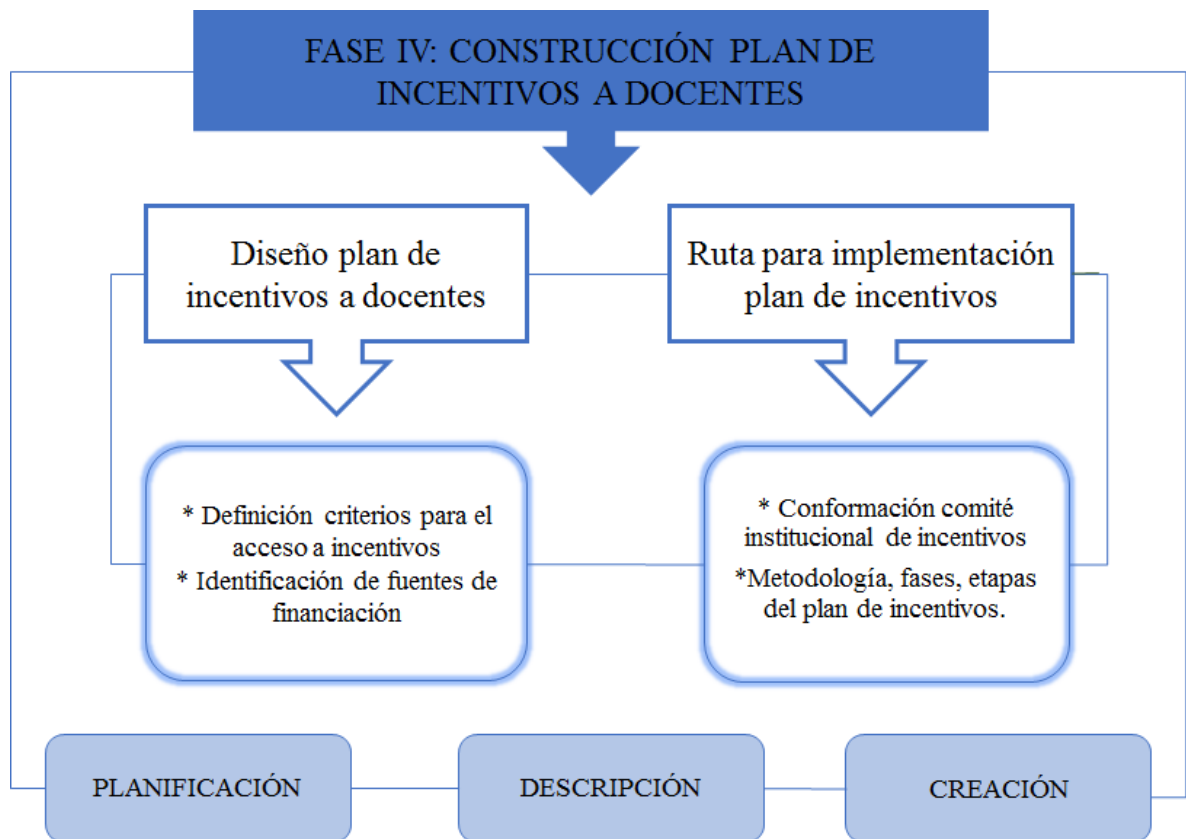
FASE IV: CONSTRUCCIÓN PLAN DE INCENTIVOS A DOCENTES

Diseño plan de incentivos a docentes

Ruta para implementación plan de incentivos

* Definición criterios para el acceso a incentivos
* Identificación de fuentes de financiación

* Conformación comité institucional de incentivos
*Metodología, fases, etapas del plan de incentivos.

PLANIFICACIÓN

DESCRIPCIÓN

CREACIÓN